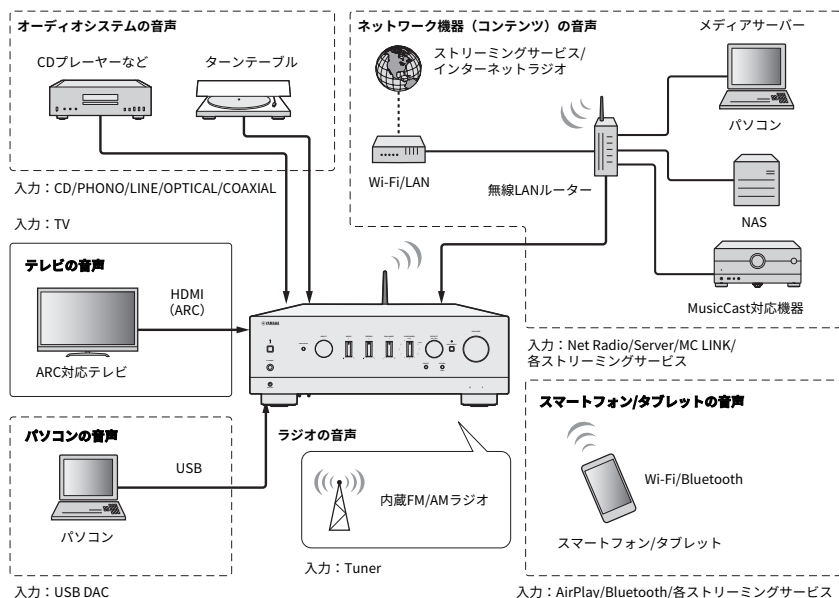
オーディオシステムの音声

CDプレーヤーなど

ターンテーブル

入力：CD/PHONO/LINE/OPTICAL/COAXIAL

ネットワーク機器（コンテンツ）の音声

ストリーミングサービス/インターネットラジオ

メディアサーバー

パソコン

Wi-Fi/LAN

無線LANルーター

NAS

MusicCast対応機器

入力：TV

テレビの音声

HDMI (ARC)

ARC対応テレビ

入力：Net Radio/Server/MC LINK/各ストリーミングサービス

パソコンの音声

USB

パソコン

入力：USB DAC

ラジオの音声

内蔵FM/AMラジオ

入力：Tuner

スマートフォン/タブレットの音声

Wi-Fi/Bluetooth

スマートフォン/タブレット

入力：AirPlay/Bluetooth/各ストリーミングサービス